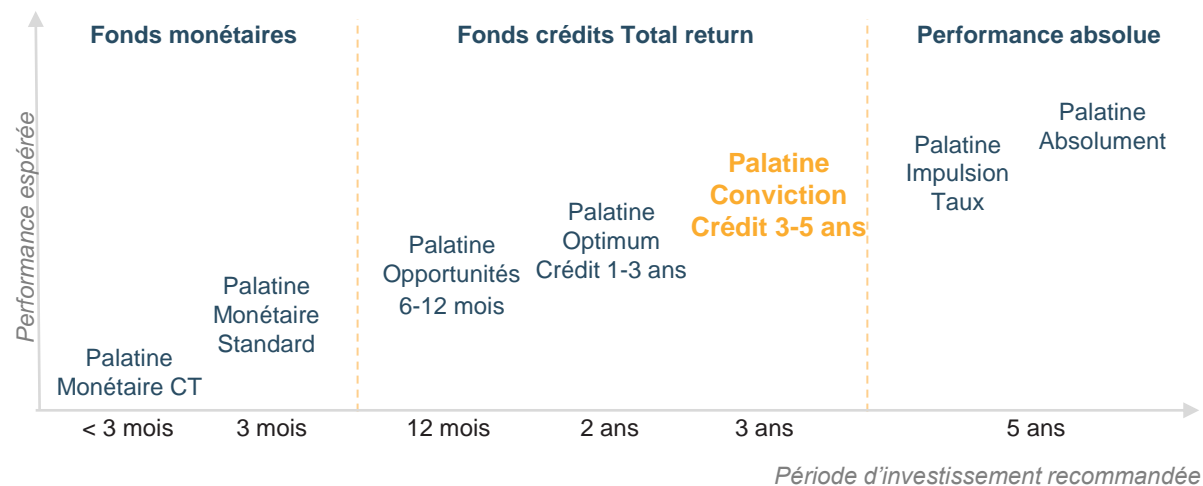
Fonds monétaires

Fonds crédits Total return

Performance absolue

Performance espérée

Palatine Monétaire CT

Palatine Monétaire Standard

Palatine Opportunités 6-12 mois

Palatine Optimum Crédit 1-3 ans

Palatine Conviction Crédit 3-5 ans

Palatine Impulsion Taux

Palatine Absolument

< 3 mois

3 mois

12 mois

2 ans

3 ans

5 ans

Période d'investissement recommandée